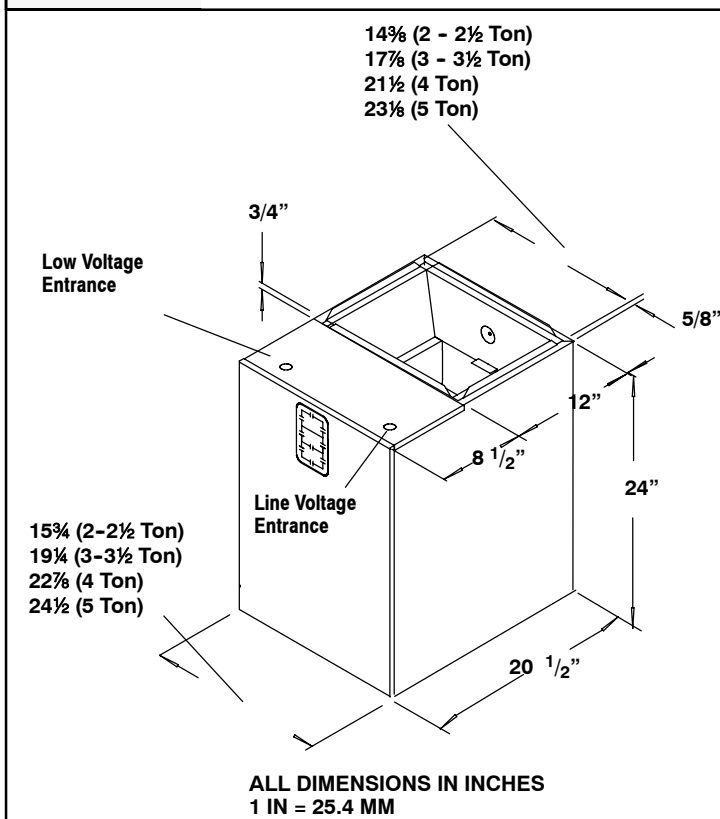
14⅜ (2 - 2½ Ton)
17⅞ (3 - 3½ Ton)
21½ (4 Ton)
23⅛ (5 Ton)

3/4"

Low Voltage Entrance

5/8"

12"

8 $^{1}/_{2}$"

Line Voltage Entrance

24"

15¾ (2-2½ Ton)
19¼ (3-3½ Ton)
22⅞ (4 Ton)
24½ (5 Ton)

20 $^{1}/_{2}$"

ALL DIMENSIONS IN INCHES
1 IN = 25.4 MM